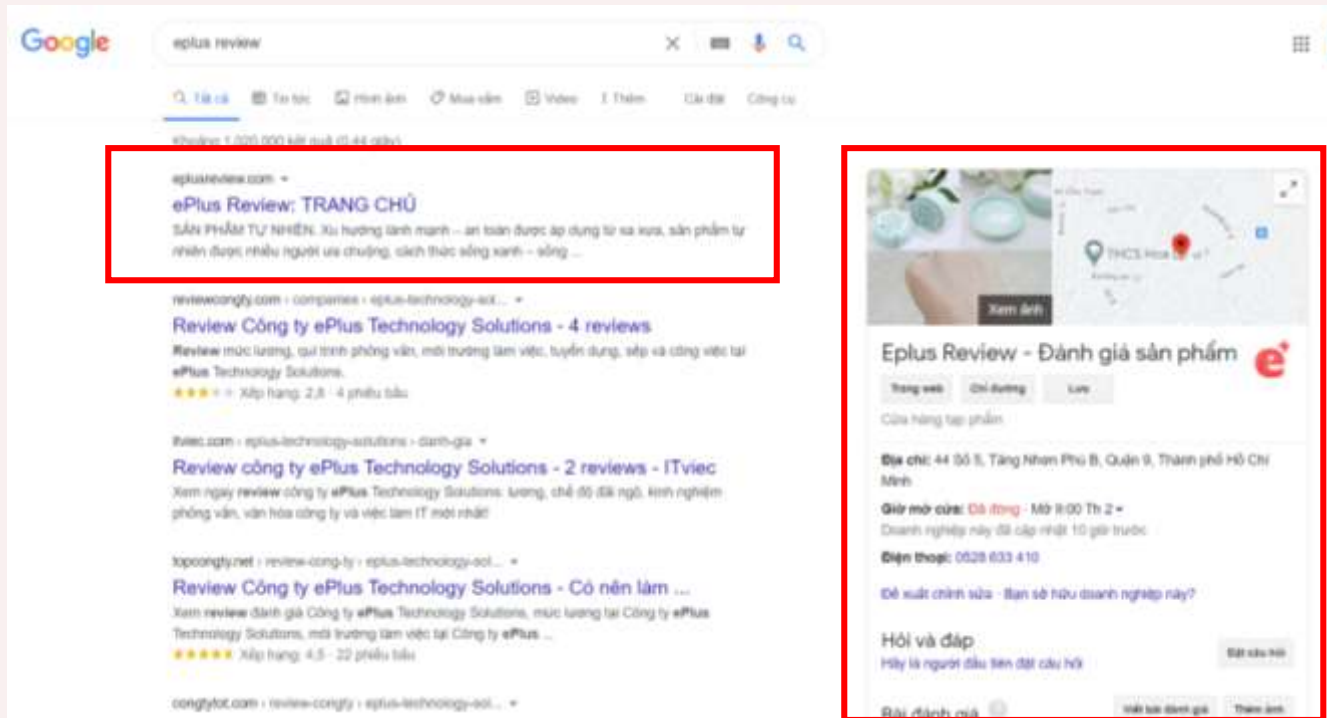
Google

eplus review

Tất cả · Tin tức · Hình ảnh · Mua sắm · Video · Thêm · Cài đặt · Công cụ

Khoảng 1.020.000 kết quả (0,44 giây)

eplusreview.com
ePlus Review: TRANG CHỦ
SẢN PHẨM TỰ NHIÊN. Xu hướng lành mạnh – an toàn được áp dụng từ xa xưa, sản phẩm tự nhiên được nhiều người ưa chuộng, cách thức sống xanh – sống ...

reviewcongty.com › companies › eplus-technology-sol...
Review Công ty ePlus Technology Solutions - 4 reviews
Review mức lương, qui trình phỏng vấn, môi trường làm việc, tuyển dụng, sếp và công việc tại ePlus Technology Solutions.
★★★☆☆ Xếp hạng: 2,8 · 4 phiếu bầu

itviec.com › eplus-technology-solutions › danh-gia
Review công ty ePlus Technology Solutions - 2 reviews - ITviec
Xem ngay review công ty ePlus Technology Solutions: lương, chế độ đãi ngộ, kinh nghiệm phỏng vấn, văn hóa công ty và việc làm IT mới nhất!

topcongty.net › review-cong-ty › eplus-technology-sol...
Review Công ty ePlus Technology Solutions - Có nên làm ...
Xem review đánh giá Công ty ePlus Technology Solutions, mức lương tại Công ty ePlus Technology Solutions, môi trường làm việc tại Công ty ePlus ...
★★★★★ Xếp hạng: 4,5 · 22 phiếu bầu

congtytot.com › review-congty › eplus-technology-sol...

Xem ảnh
THCS Hoa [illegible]

Eplus Review - Đánh giá sản phẩm
Trang web · Chỉ đường · Lưu
Cửa hàng tạp phẩm

Địa chỉ: 44 Số 5, Tăng Nhơn Phú B, Quận 9, Thành phố Hồ Chí Minh
Giờ mở cửa: Đã đóng · Mở 9:00 Th 2
Doanh nghiệp này đã cập nhật 10 giờ trước
Điện thoại: 0528 633 410

Đề xuất chỉnh sửa · Bạn sở hữu doanh nghiệp này?

Hỏi và đáp
Hãy là người đầu tiên đặt câu hỏi
Đặt câu hỏi

Bài đánh giá
Viết bài đánh giá · Thêm ảnh